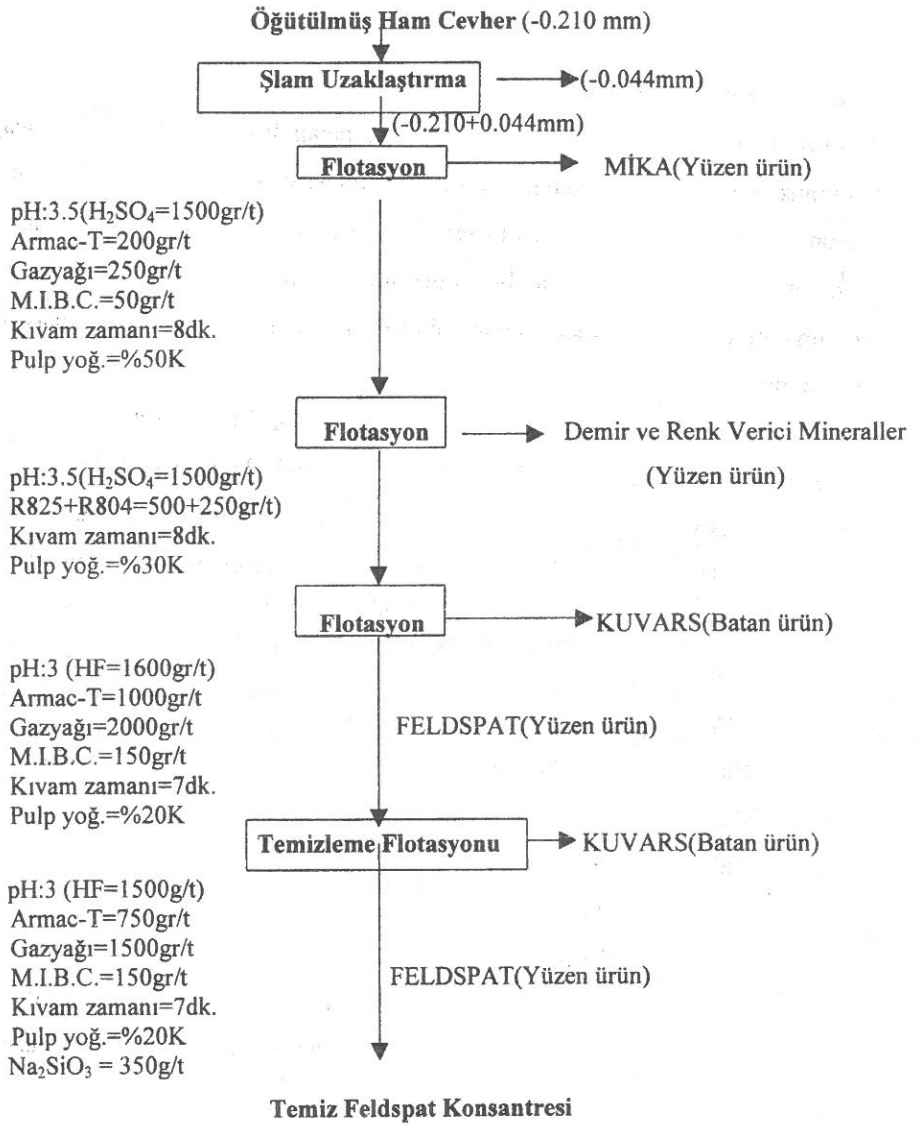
Öğütülmüş Ham Cevher (-0.210 mm)

Şlam Uzaklaştırma

(-0.044mm)

(-0.210+0.044mm)

Flotasyon

MİKA(Yüzen ürün)

pH:3.5($H_2SO_4$=1500gr/t)
Armac-T=200gr/t
Gazyağı=250gr/t
M.I.B.C.=50gr/t
Kıvam zamanı=8dk.
Pulp yoğ.=%50K

Flotasyon

Demir ve Renk Verici Mineraller (Yüzen ürün)

pH:3.5($H_2SO_4$=1500gr/t)
R825+R804=500+250gr/t)
Kıvam zamanı=8dk.
Pulp yoğ.=%30K

Flotasyon

KUVARS(Batan ürün)

pH:3 (HF=1600gr/t)
Armac-T=1000gr/t
Gazyağı=2000gr/t
M.I.B.C.=150gr/t
Kıvam zamanı=7dk.
Pulp yoğ.=%20K

FELDSPAT(Yüzen ürün)

Temizleme Flotasyonu

KUVARS(Batan ürün)

pH:3 (HF=1500g/t)
Armac-T=750gr/t
Gazyağı=1500gr/t
M.I.B.C.=150gr/t
Kıvam zamanı=7dk.
Pulp yoğ.=%20K
$Na_2SiO_3$ = 350g/t

FELDSPAT(Yüzen ürün)

Temiz Feldspat Konsantresi